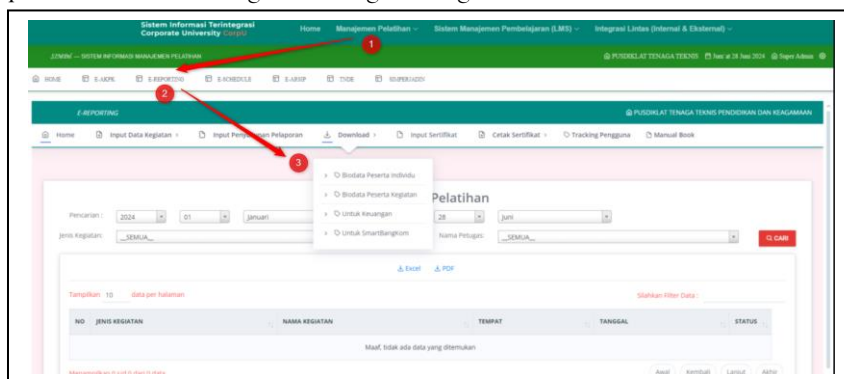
Sistem Informasi Terintegrasi
Corporate University Corpu

Home Manajemen Pelatihan Sistem Manajemen Pembelajaran (LMS) Integrasi Lintas (Internal & Eksternal)

1

SIMINI — SISTEM INFORMASI MANAJEMEN PELATIHAN

PUSDIKLAT TENAGA TEKNIS Sen at 28 Juni 2024 Super Admin

HOME E-AKPK E-REPORTING E-SCHEDULE E-ARSIP TNDE SIAPERADIN

2

E-REPORTING

PUSDIKLAT TENAGA TEKNIS PENDIDIKAN DAN KEAGAMAAN

Home Input Data Kegiatan Input Penyusunan Pelaporan Download Input Sertifikat Cetak Sertifikat Tracking Pengguna Manual Book

3

Biodata Peserta Individu
Biodata Peserta Kegiatan
Untuk Keuangan
Untuk SmartBangkom

Pelatihan

Pencarian : 2024 01 Januari 28 Juni

Jenis Kegiatan: _SEMUA_ Nama Petugas: _SEMUA_ CARI

Excel PDF

Tampilkan 10 data per halaman

Silahkan Filter Data :

| NO | JENIS KEGIATAN | NAMA KEGIATAN | TEMPAT | TANGGAL | STATUS |
|---|---|---|---|---|---|
| Maaf, tidak ada data yang ditemukan | | | | | |

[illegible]

Awal Kembali Lanjut Akhir